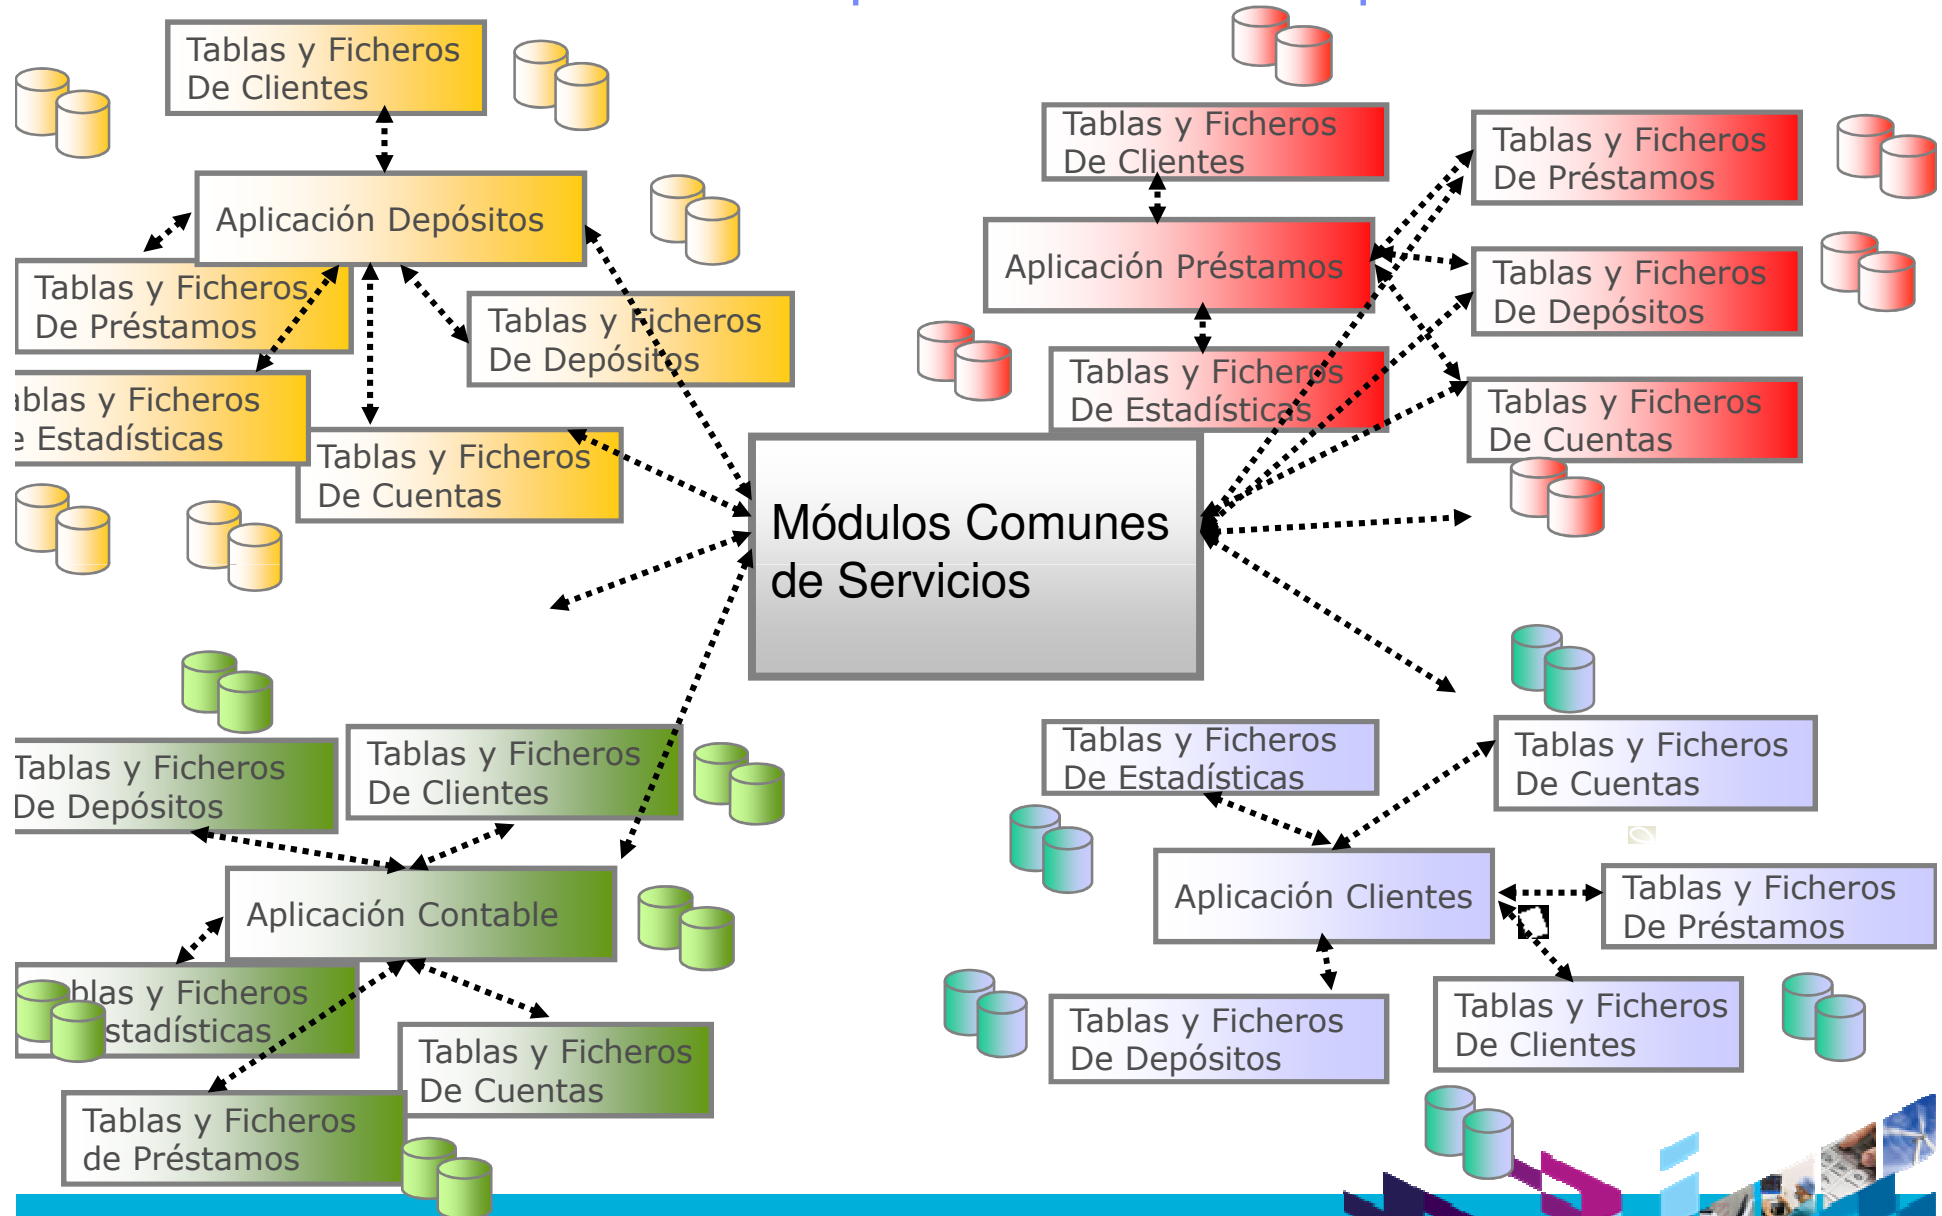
Tablas y Ficheros De Clientes

Aplicación Depósitos

Tablas y Ficheros De Préstamos

Tablas y Ficheros De Depósitos

ıblas y Ficheros
ɛ Estadísticas

Tablas y Ficheros De Cuentas

Tablas y Ficheros De Clientes

Aplicación Préstamos

Tablas y Ficheros De Estadísticas

Tablas y Ficheros De Préstamos

Tablas y Ficheros De Depósitos

Tablas y Ficheros De Cuentas

Módulos Comunes de Servicios

Tablas y Ficheros De Depósitos

Tablas y Ficheros De Clientes

Aplicación Contable

blas y Ficheros
stadísticas

Tablas y Ficheros De Cuentas

Tablas y Ficheros de Préstamos

Tablas y Ficheros De Estadísticas

Tablas y Ficheros De Cuentas

Aplicación Clientes

Tablas y Ficheros De Préstamos

Tablas y Ficheros De Depósitos

Tablas y Ficheros De Clientes